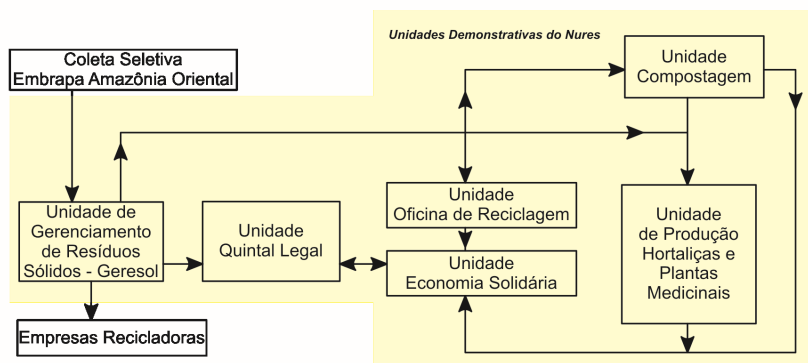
Unidades Demonstrativas do Nures

Coleta Seletiva
Embrapa Amazônia Oriental

Unidade Compostagem

Unidade de Gerenciamento de Resíduos Sólidos - Geresol

Unidade Quintal Legal

Unidade Oficina de Reciclagem

Unidade Economia Solidária

Unidade de Produção Hortaliças e Plantas Medicinais

Empresas Recicladoras